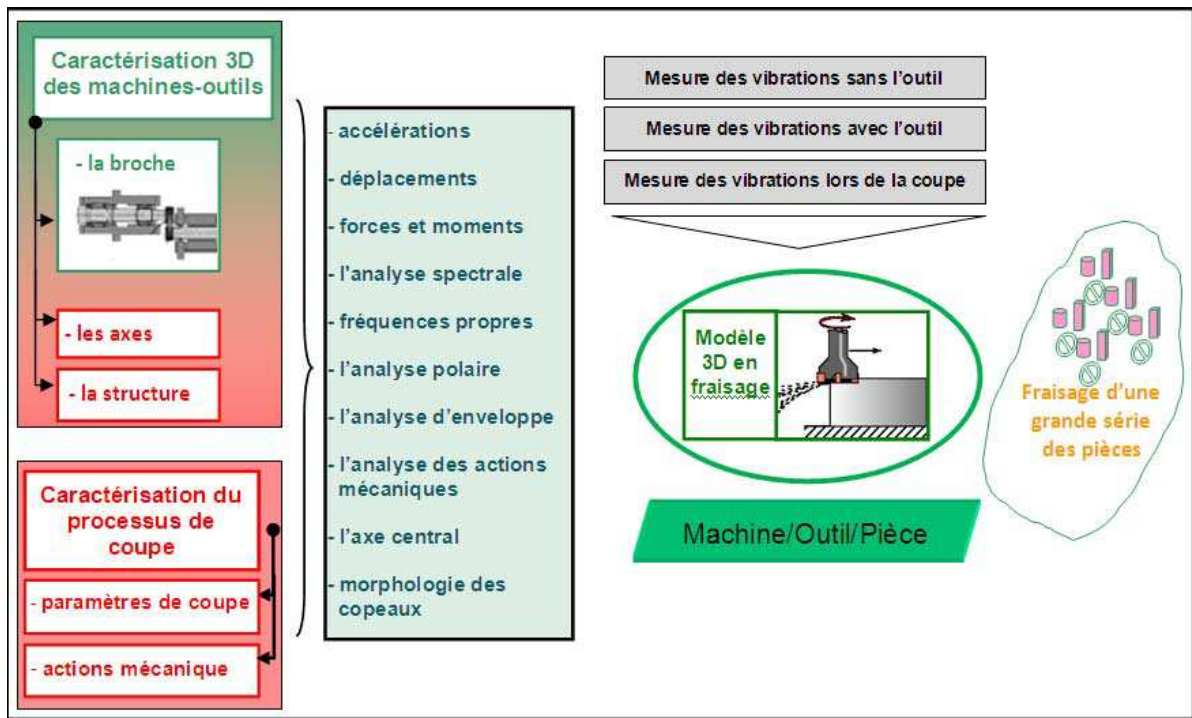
Caractérisation 3D des machines-outils

- la broche

- les axes

- la structure

Caractérisation du processus de coupe

- paramètres de coupe

- actions mécanique

- accélérations
- déplacements
- forces et moments
- l'analyse spectrale
- fréquences propres
- l'analyse polaire
- l'analyse d'enveloppe
- l'analyse des actions mécaniques
- l'axe central
- morphologie des copeaux

Mesure des vibrations sans l'outil

Mesure des vibrations avec l'outil

Mesure des vibrations lors de la coupe

Modèle 3D en fraisage

Machine/Outil/Pièce

Fraisage d'une grande série des pièces